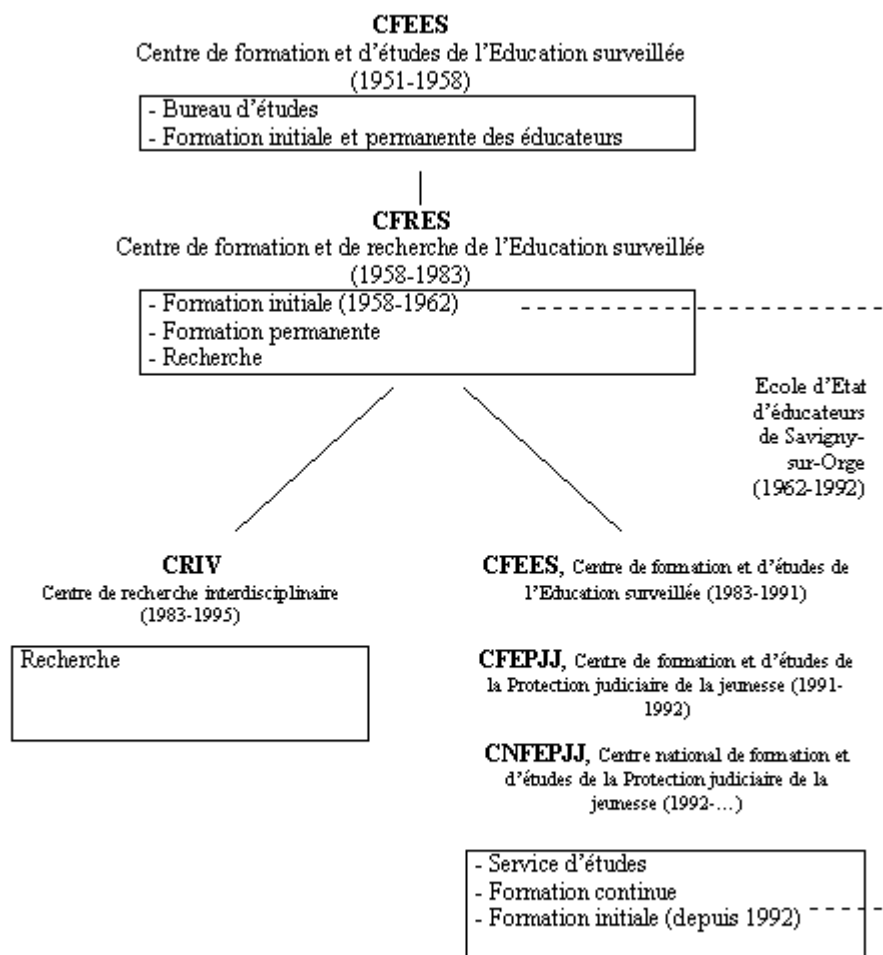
CFEES
Centre de formation et d'études de l'Education surveillée
(1951-1958)

- Bureau d'études
- Formation initiale et permanente des éducateurs

CFRES
Centre de formation et de recherche de l'Education surveillée
(1958-1983)

- Formation initiale (1958-1962)
- Formation permanente
- Recherche

Ecole d'Etat d'éducateurs de Savigny-sur-Orge (1962-1992)

CRIV
Centre de recherche interdisciplinaire
(1983-1995)

Recherche

CFEES, Centre de formation et d'études de l'Education surveillée (1983-1991)

CFEPJJ, Centre de formation et d'études de la Protection judiciaire de la jeunesse (1991-1992)

CNFEPJJ, Centre national de formation et d'études de la Protection judiciaire de la jeunesse (1992-…)

- Service d'études
- Formation continue
- Formation initiale (depuis 1992)